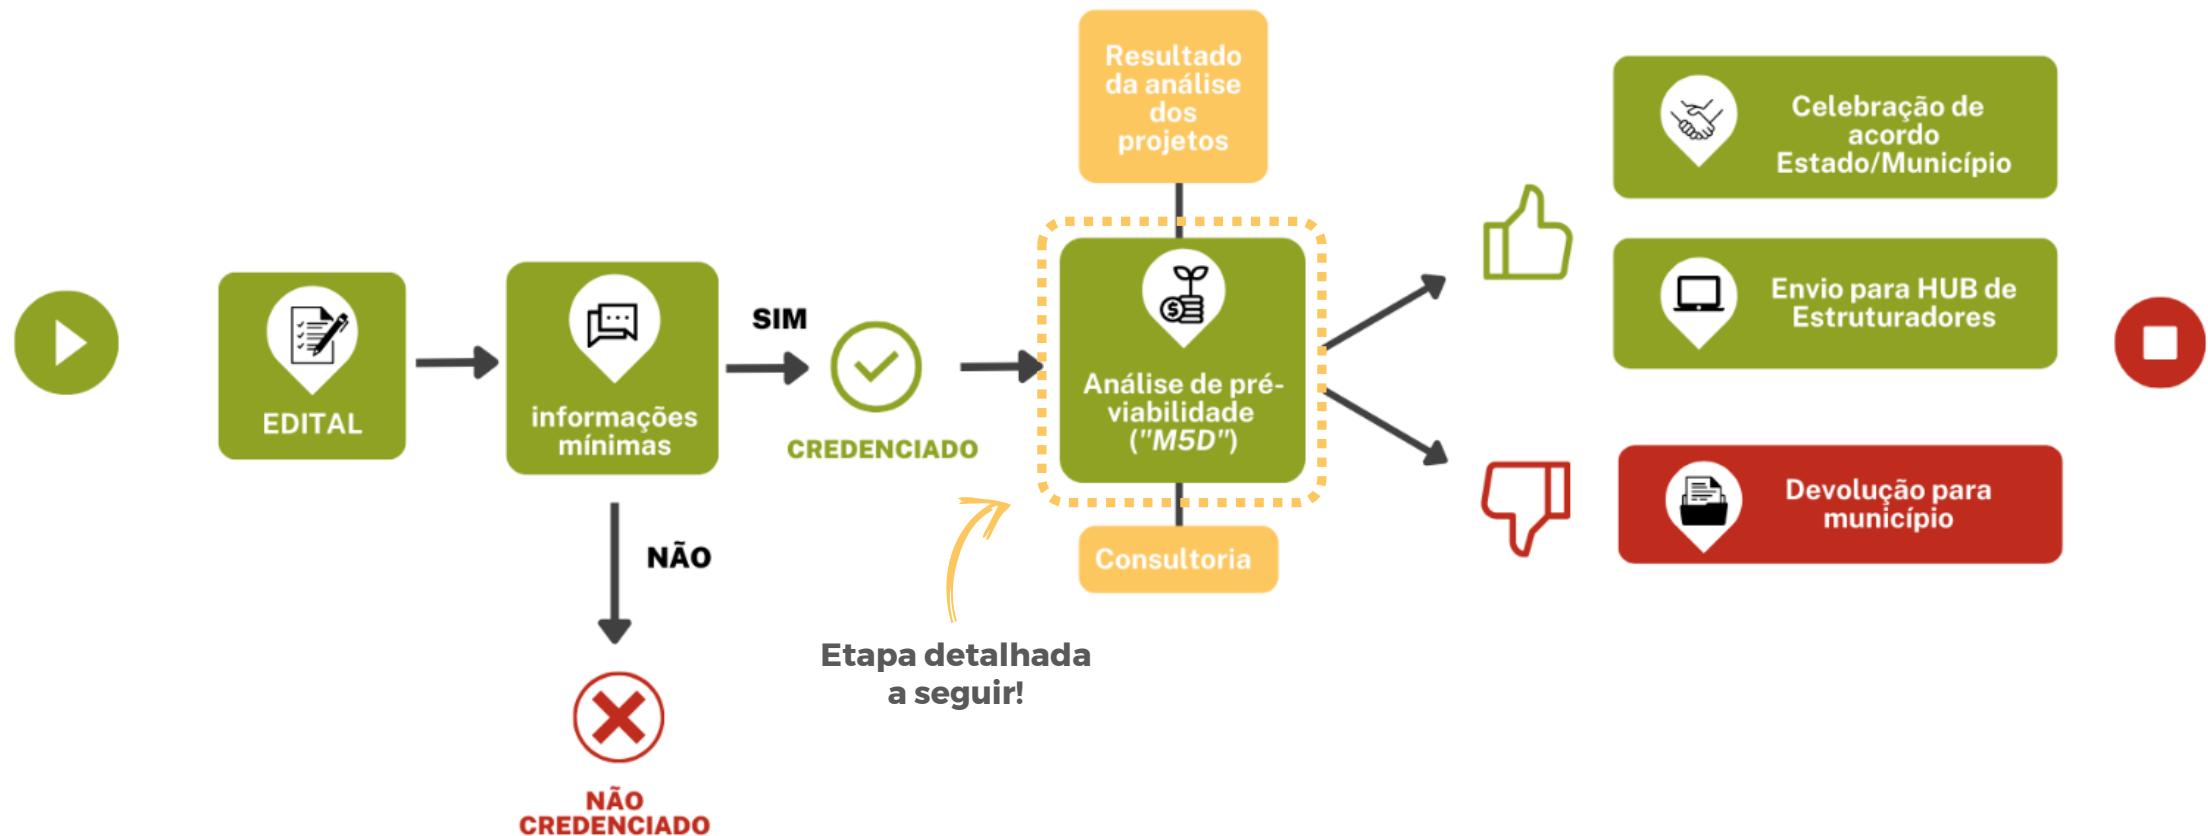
EDITAL

informações mínimas

SIM

CREDENCIADO

NÃO

NÃO CREDENCIADO

Resultado da análise dos projetos

Análise de pré-viabilidade ("M5D")

Consultoria

Etapa detalhada a seguir!

Celebração de acordo Estado/Município

Envio para HUB de Estruturadores

Devolução para município